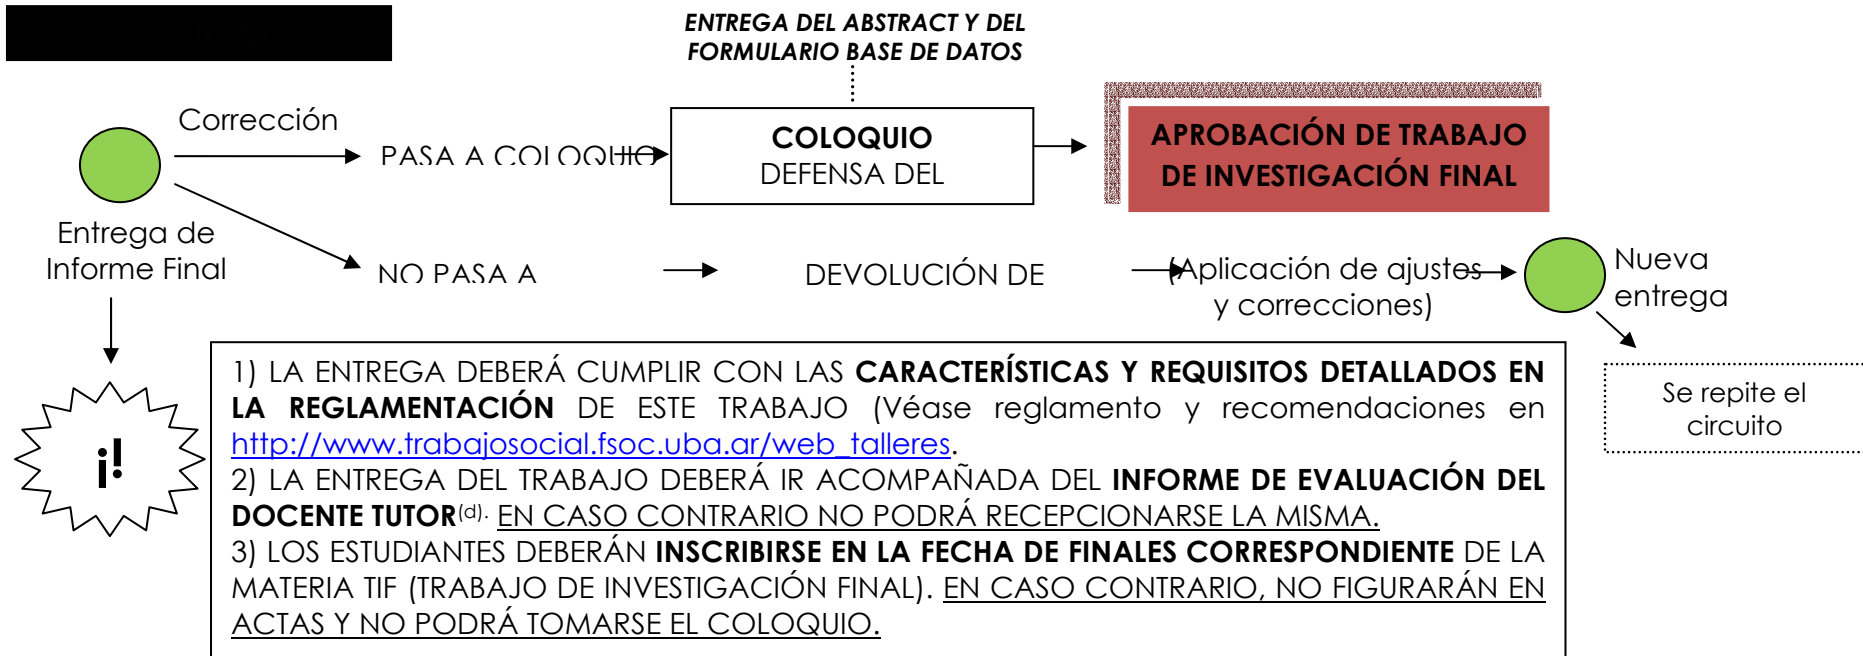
ENTREGA DEL ABSTRACT Y DEL FORMULARIO BASE DE DATOS

Corrección

PASA A COLOQUIO

COLOQUIO
DEFENSA DEL

APROBACIÓN DE TRABAJO DE INVESTIGACIÓN FINAL

Entrega de Informe Final

NO PASA A

DEVOLUCIÓN DE

(Aplicación de ajustes y correcciones)

Nueva entrega

Se repite el circuito

¡!

1) LA ENTREGA DEBERÁ CUMPLIR CON LAS **CARACTERÍSTICAS Y REQUISITOS DETALLADOS EN LA REGLAMENTACIÓN** DE ESTE TRABAJO (Véase reglamento y recomendaciones en http://www.trabajosocial.fsoc.uba.ar/web_talleres.
2) LA ENTREGA DEL TRABAJO DEBERÁ IR ACOMPAÑADA DEL **INFORME DE EVALUACIÓN DEL DOCENTE TUTOR**$^{(d)}$. EN CASO CONTRARIO NO PODRÁ RECEPCIONARSE LA MISMA.
3) LOS ESTUDIANTES DEBERÁN **INSCRIBIRSE EN LA FECHA DE FINALES CORRESPONDIENTE** DE LA MATERIA TIF (TRABAJO DE INVESTIGACIÓN FINAL). EN CASO CONTRARIO, NO FIGURARÁN EN ACTAS Y NO PODRÁ TOMARSE EL COLOQUIO.